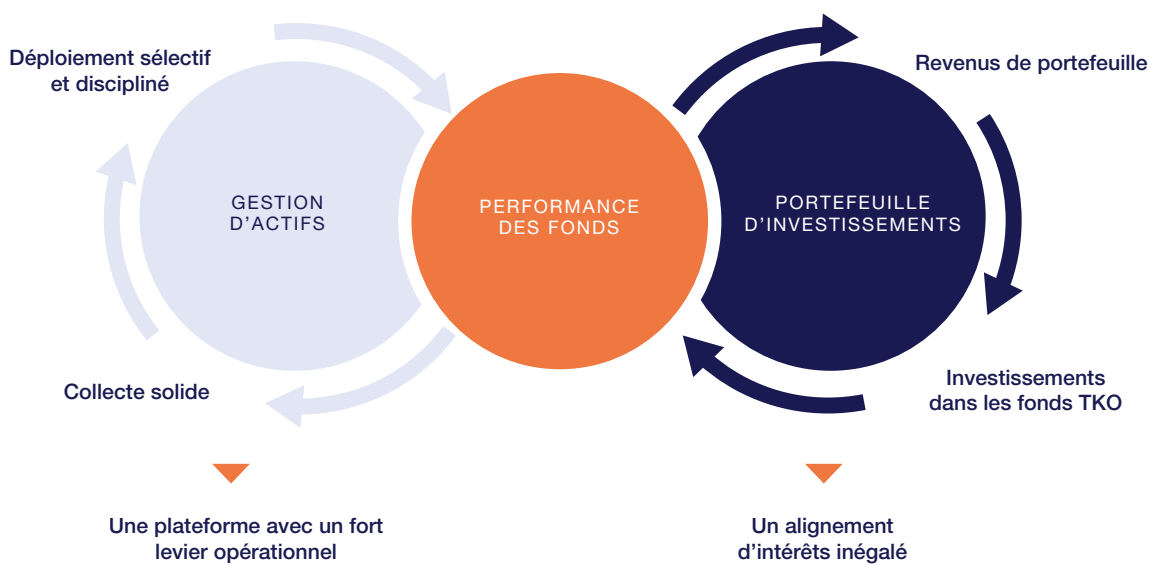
Déploiement sélectif et discipliné

GESTION D'ACTIFS

PERFORMANCE DES FONDS

PORTEFEUILLE D'INVESTISSEMENTS

Revenus de portefeuille

Collecte solide

Investissements dans les fonds TKO

Une plateforme avec un fort levier opérationnel

Un alignement d'intérêts inégalé